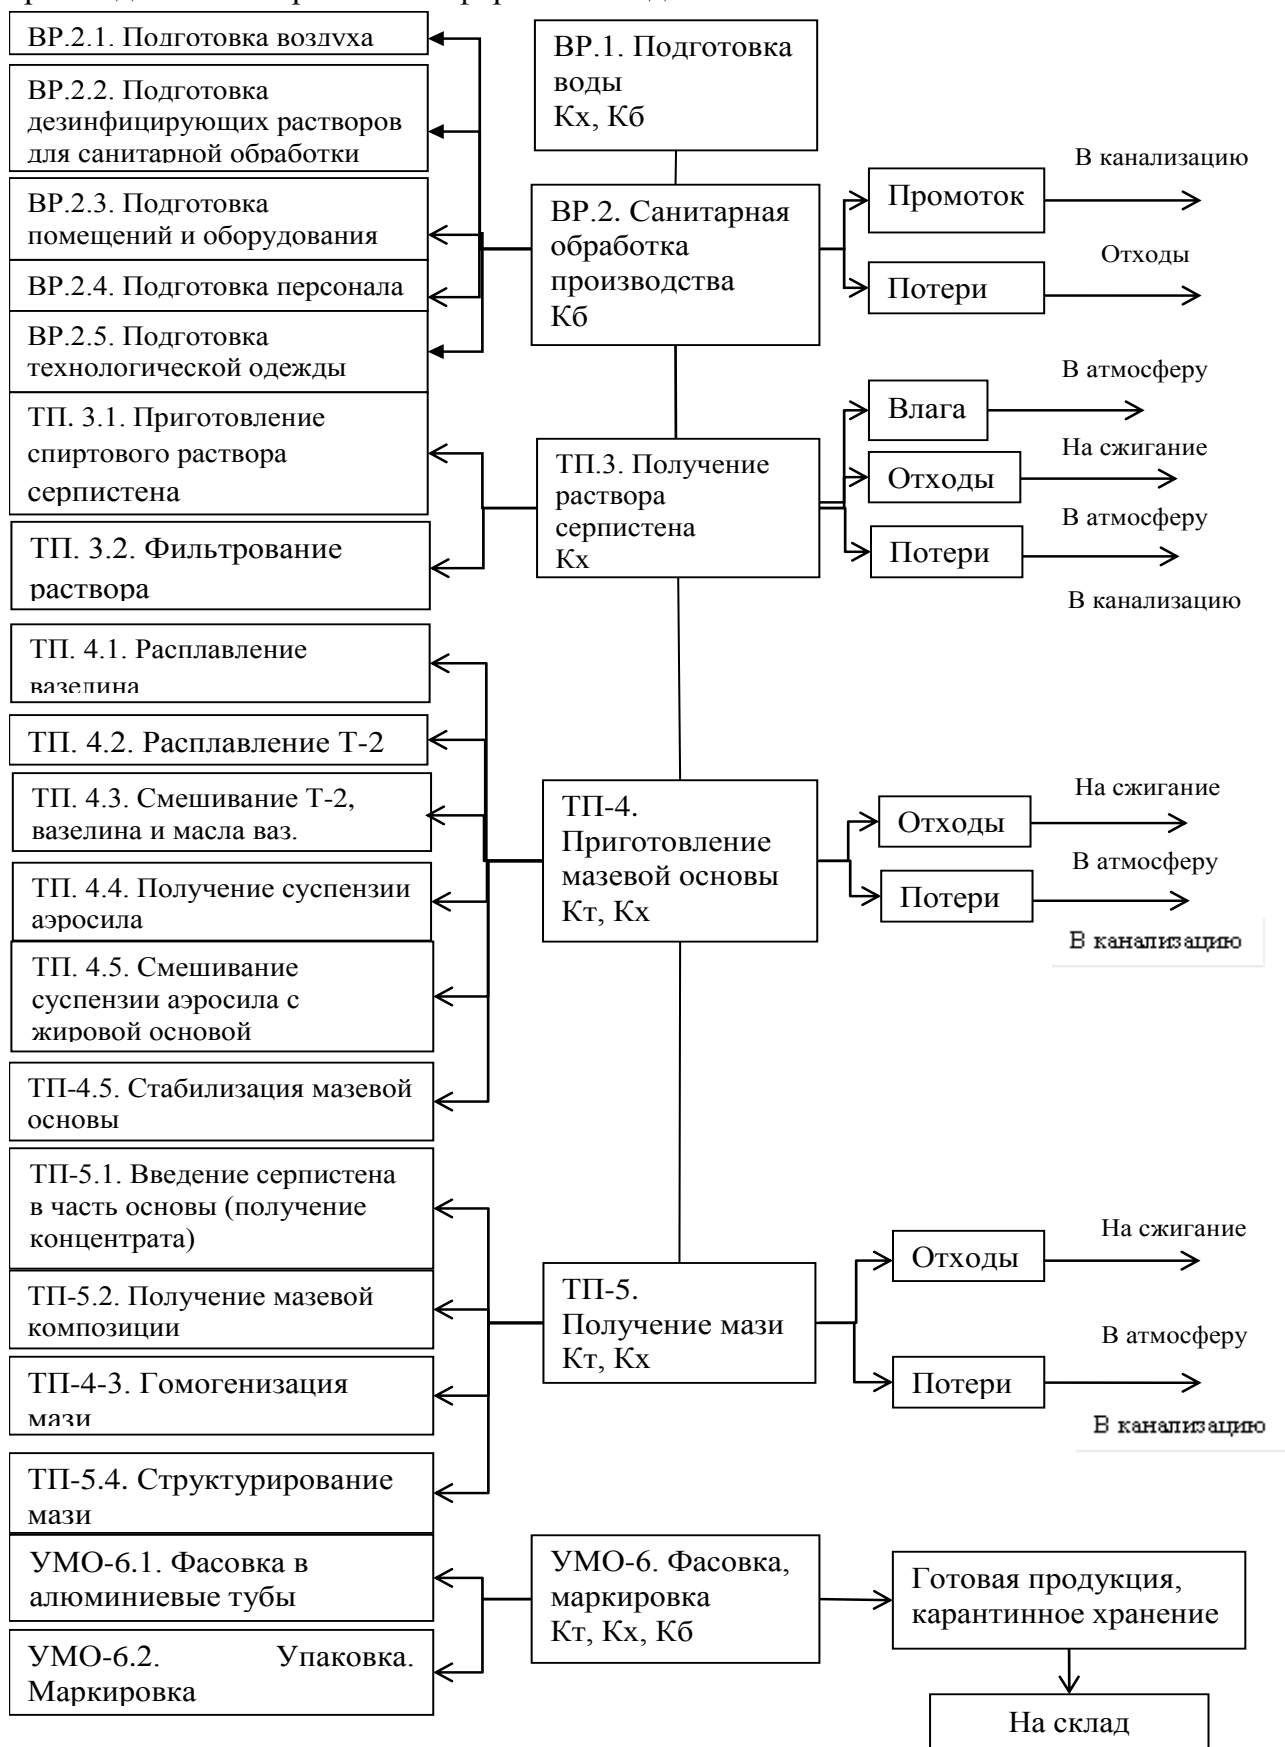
ВР.2.1. Подготовка воздуха

ВР.2.2. Подготовка дезинфицирующих растворов для санитарной обработки

ВР.2.3. Подготовка помещений и оборудования

ВР.2.4. Подготовка персонала

ВР.2.5. Подготовка технологической одежды

ВР.1. Подготовка воды Кх, Кб

ВР.2. Санитарная обработка производства Кб

Промоток

В канализацию

Потери

Отходы

ТП. 3.1. Приготовление спиртового раствора серпистена

ТП. 3.2. Фильтрование раствора

ТП.3. Получение раствора серпистена Кх

Влага

В атмосферу

Отходы

На сжигание

Потери

В атмосферу

В канализацию

ТП. 4.1. Расплавление вазелина

ТП. 4.2. Расплавление Т-2

ТП. 4.3. Смешивание Т-2, вазелина и масла ваз.

ТП. 4.4. Получение суспензии аэросила

ТП. 4.5. Смешивание суспензии аэросила с жировой основой

ТП-4.5. Стабилизация мазевой основы

ТП-4. Приготовление мазевой основы Кт, Кх

Отходы

На сжигание

Потери

В атмосферу

В канализацию

ТП-5.1. Введение серпистена в часть основы (получение концентрата)

ТП-5.2. Получение мазевой композиции

ТП-4-3. Гомогенизация мази

ТП-5.4. Структурирование мази

ТП-5. Получение мази Кт, Кх

Отходы

На сжигание

Потери

В атмосферу

В канализацию

УМО-6.1. Фасовка в алюминиевые тубы

УМО-6.2. Упаковка. Маркировка

УМО-6. Фасовка, маркировка Кт, Кх, Кб

Готовая продукция, карантинное хранение

На склад